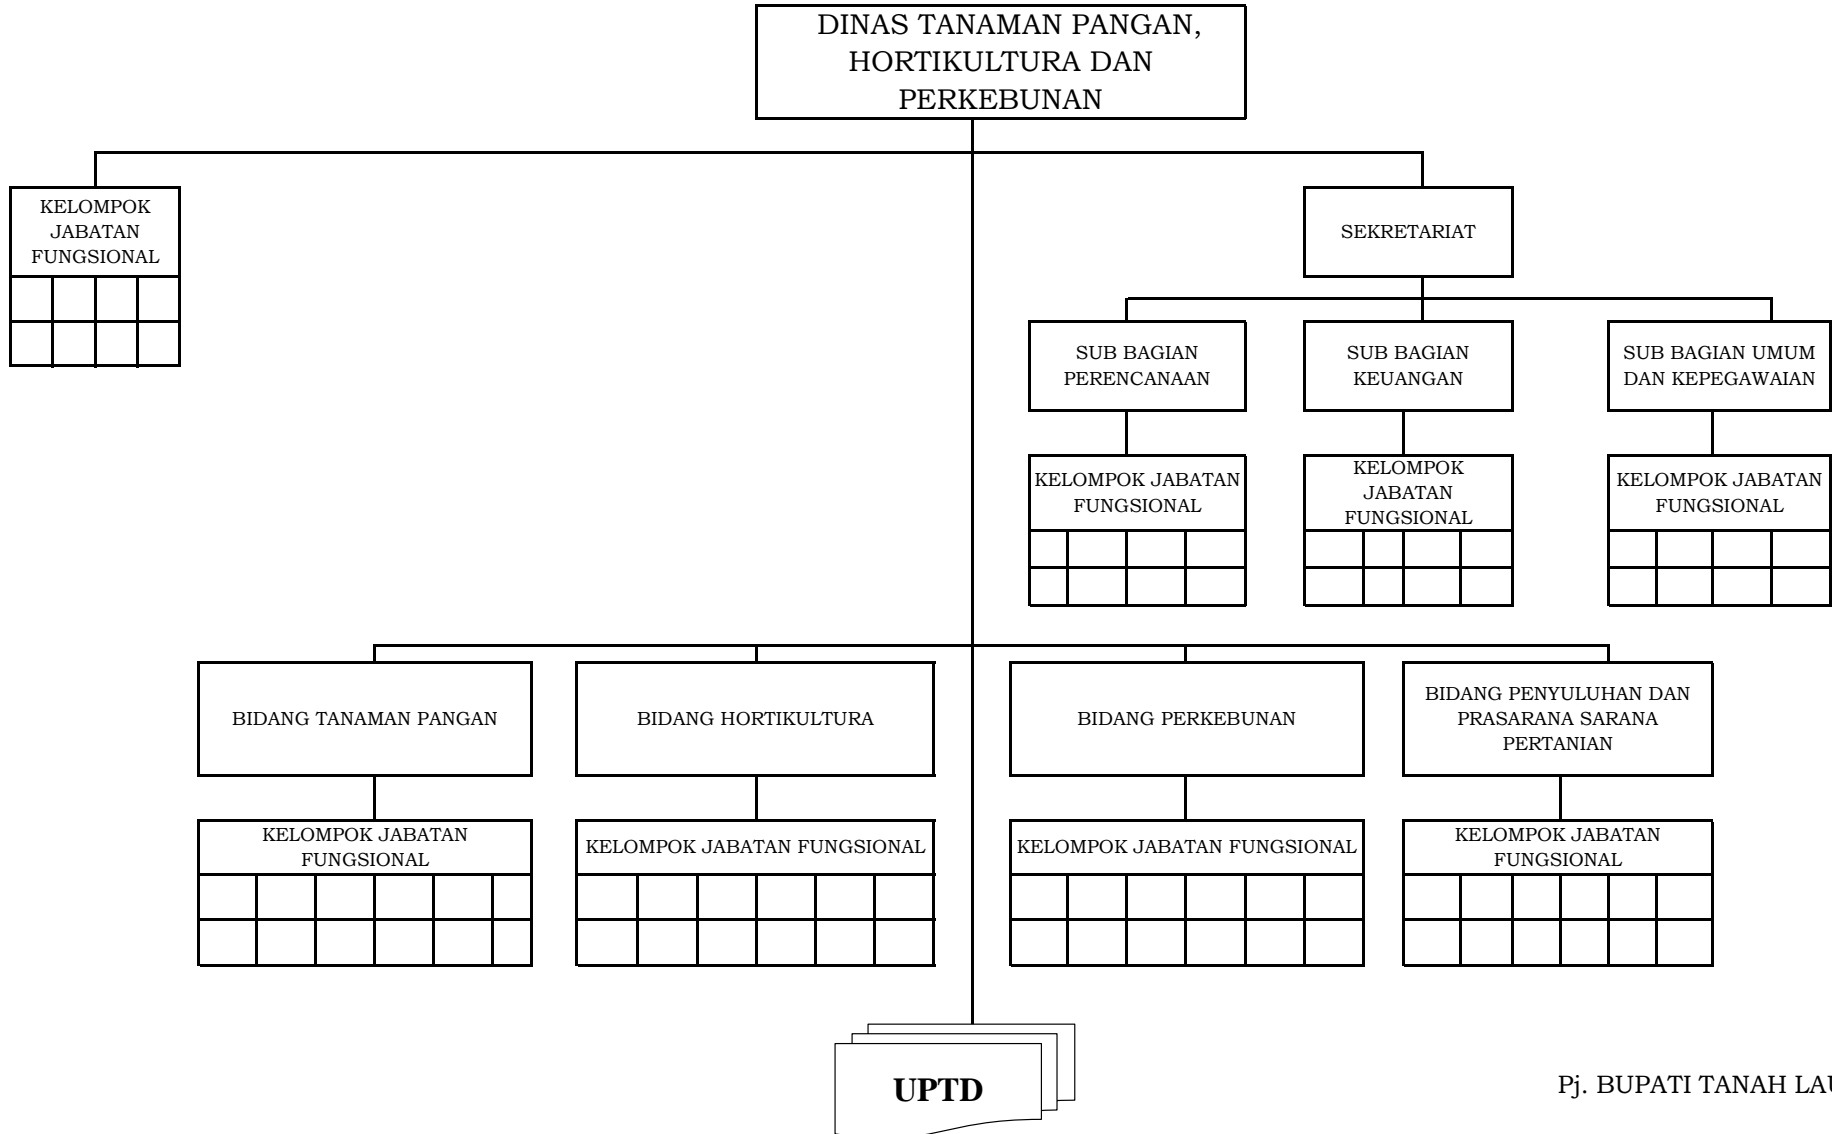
DINAS TANAMAN PANGAN, HORTIKULTURA DAN PERKEBUNAN

KELOMPOK JABATAN FUNGSIONAL

SEKRETARIAT

SUB BAGIAN PERENCANAAN

SUB BAGIAN KEUANGAN

SUB BAGIAN UMUM DAN KEPEGAWAIAN

KELOMPOK JABATAN FUNGSIONAL

KELOMPOK JABATAN FUNGSIONAL

KELOMPOK JABATAN FUNGSIONAL

BIDANG TANAMAN PANGAN

BIDANG HORTIKULTURA

BIDANG PERKEBUNAN

BIDANG PENYULUHAN DAN PRASARANA SARANA PERTANIAN

KELOMPOK JABATAN FUNGSIONAL

KELOMPOK JABATAN FUNGSIONAL

KELOMPOK JABATAN FUNGSIONAL

KELOMPOK JABATAN FUNGSIONAL

UPTD

Pj. BUPATI TANAH LA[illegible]